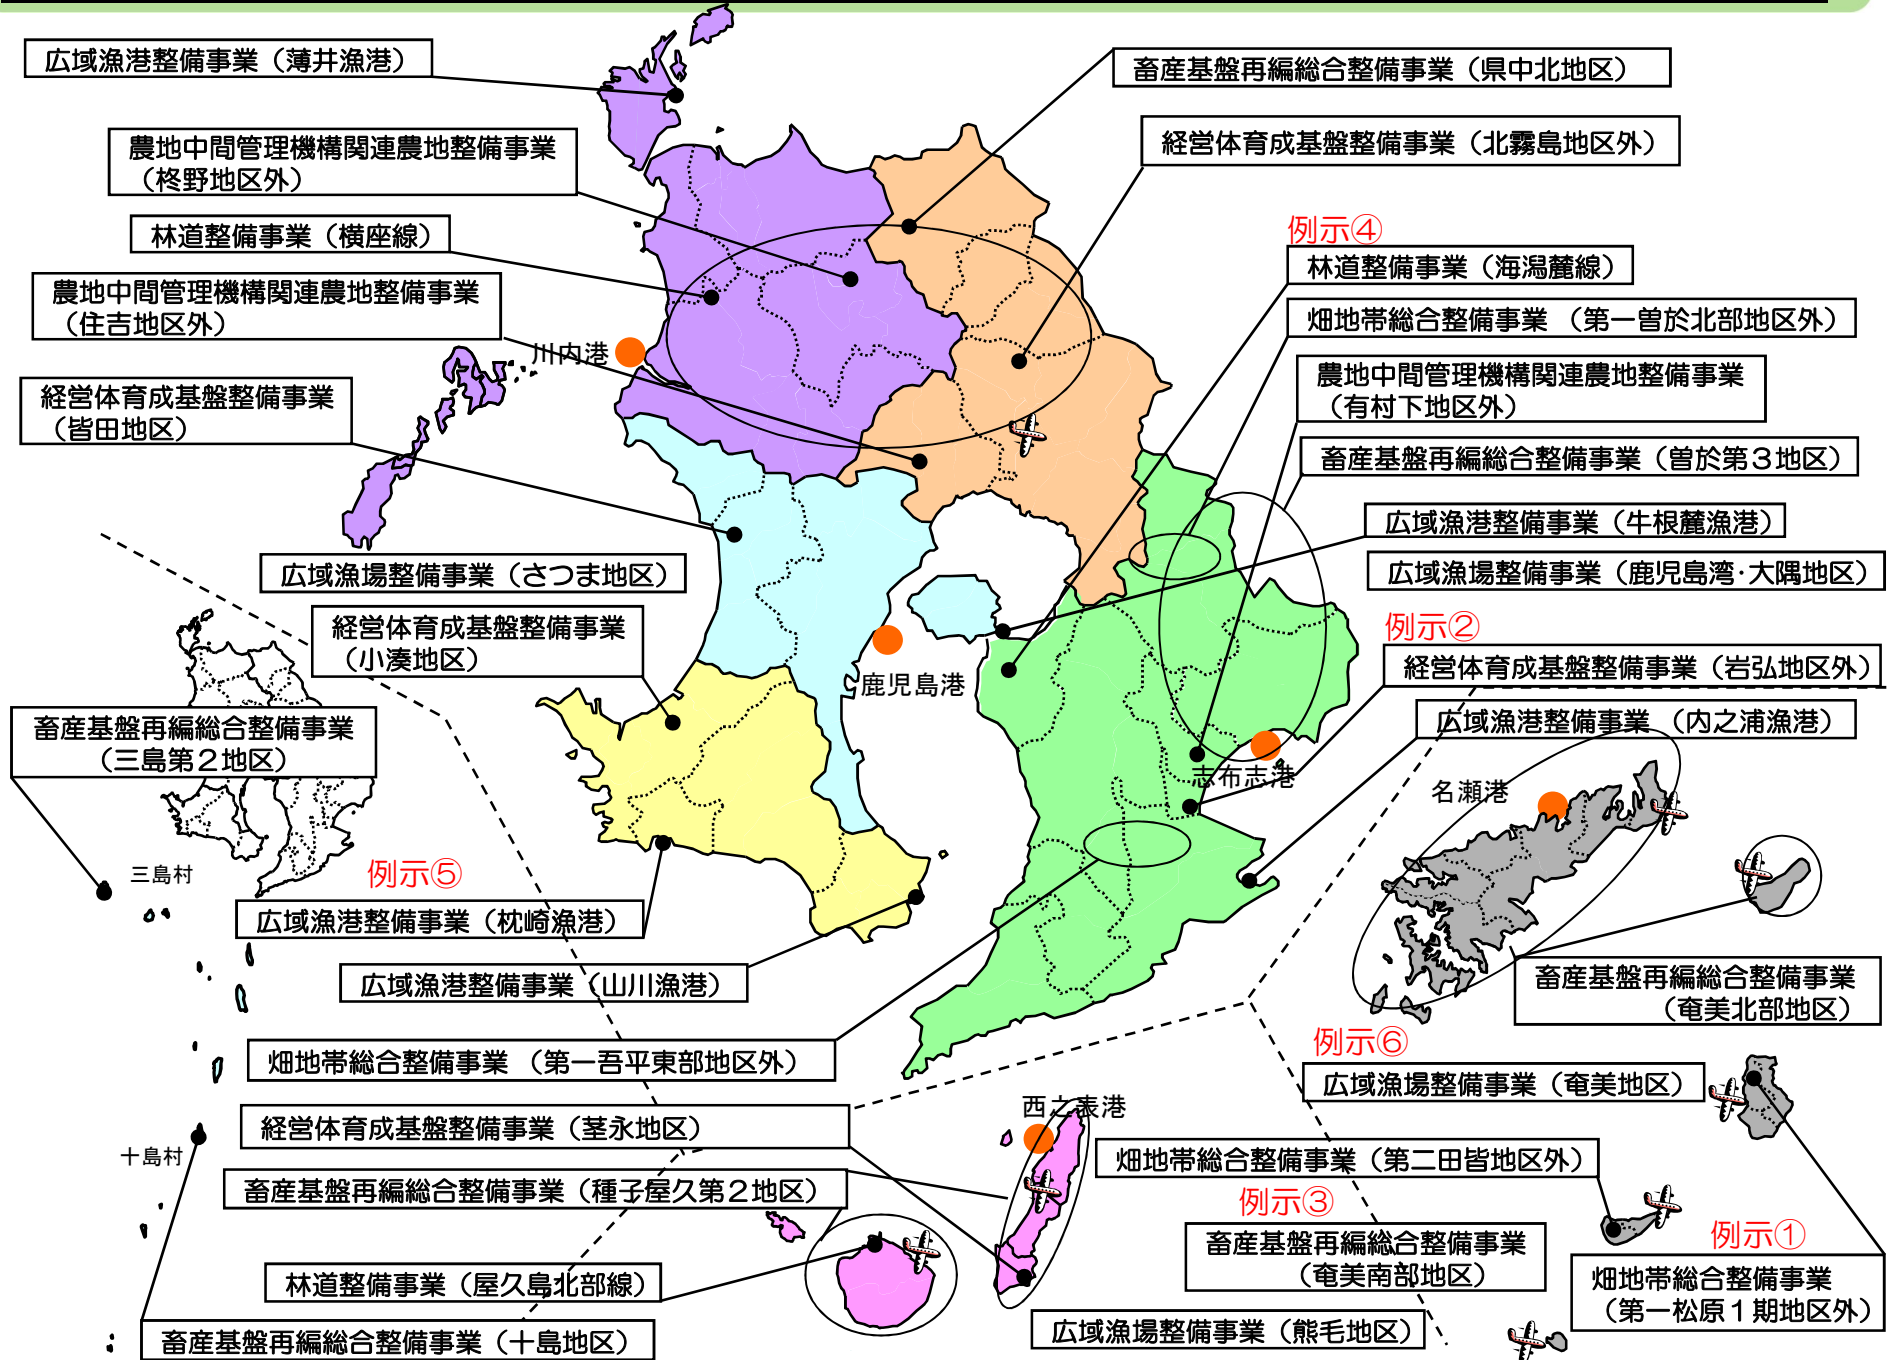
広域漁港整備事業（薄井漁港）

農地中間管理機構関連農地整備事業（柊野地区外）

林道整備事業（横座線）

農地中間管理機構関連農地整備事業（住吉地区外）

川内港

経営体育成基盤整備事業（皆田地区）

広域漁場整備事業（さつま地区）

経営体育成基盤整備事業（小湊地区）

鹿児島港

畜産基盤再編総合整備事業（三島第２地区）

三島村

例示⑤

広域漁港整備事業（枕崎漁港）

広域漁港整備事業（山川漁港）

畑地帯総合整備事業　（第一吾平東部地区外）

経営体育成基盤整備事業（茎永地区）

十島村

畜産基盤再編総合整備事業（種子屋久第２地区）

林道整備事業（屋久島北部線）

畜産基盤再編総合整備事業（十島地区）

畜産基盤再編総合整備事業（県中北地区）

経営体育成基盤整備事業（北霧島地区外）

例示④

林道整備事業（海潟麓線）

畑地帯総合整備事業　（第一曽於北部地区外）

農地中間管理機構関連農地整備事業（有村下地区外）

畜産基盤再編総合整備事業（曽於第３地区）

広域漁港整備事業（牛根麓漁港）

広域漁場整備事業（鹿児島湾·大隅地区）

例示②

経営体育成基盤整備事業（岩弘地区外）

広域漁港整備事業　（内之浦漁港）

志布志港

名瀬港

畜産基盤再編総合整備事業（奄美北部地区）

例示⑥

広域漁場整備事業（奄美地区）

西之表港

畑地帯総合整備事業（第二田皆地区外）

例示③

畜産基盤再編総合整備事業（奄美南部地区）

例示①

畑地帯総合整備事業（第一松原１期地区外）

広域漁場整備事業（熊毛地区）